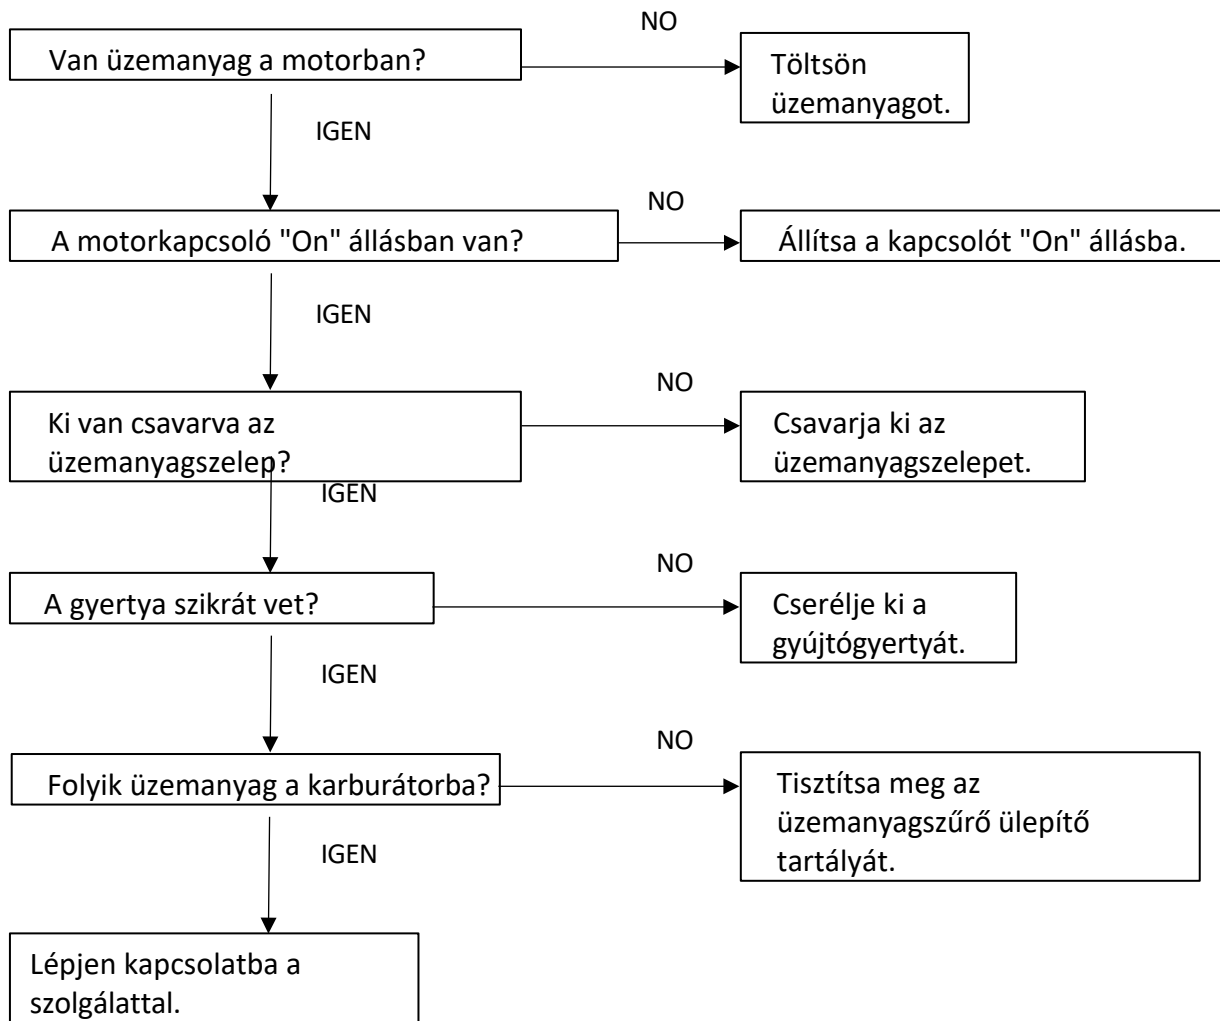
NO

Van üzemanyag a motorban?

Töltsön üzemanyagot.

IGEN

NO

A motorkapcsoló "On" állásban van?

Állítsa a kapcsolót "On" állásba.

IGEN

NO

Ki van csavarva az üzemanyagszelep?

Csavarja ki az üzemanyagszelepet.

IGEN

NO

A gyertya szikrát vet?

Cserélje ki a gyújtógyertyát.

IGEN

NO

Folyik üzemanyag a karburátorba?

Tisztítsa meg az üzemanyagszűrő ülepítő tartályát.

IGEN

Lépjen kapcsolatba a szolgálattal.